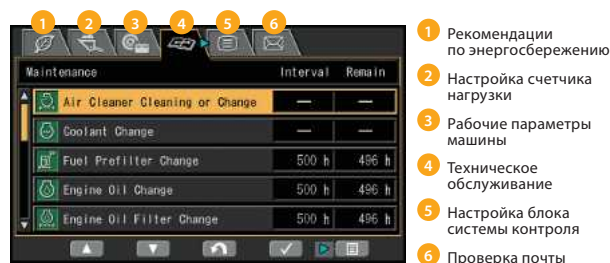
1 2 3 4 5 6

| Maintenance | Interval | Remain |
|---|---|---|
| Air Cleaner Cleaning or Change | — | — |
| Coolant Change | — | — |
| Fuel Prefilter Change | 500 h | 496 h |
| Engine Oil Change | 500 h | 496 h |
| Engine Oil Filter Change | 500 h | 496 h |

1 Рекомендации по энергосбережению

2 Настройка счетчика нагрузки

3 Рабочие параметры машины

4 Техническое обслуживание

5 Настройка блока системы контроля

6 Проверка почты